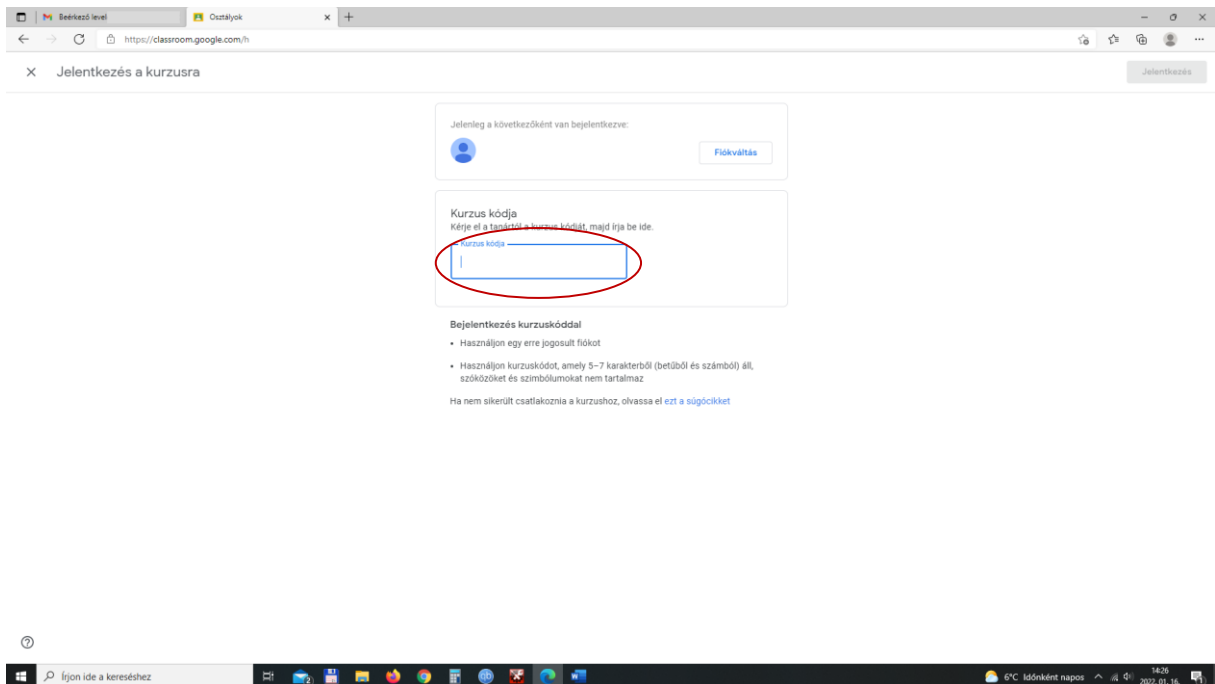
Beérkező levél
Osztályok
https://classroom.google.com/h

× Jelentkezés a kurzusra
Jelentkezés

Jelenleg a következőként van bejelentkezve:
Fiókváltás

Kurzus kódja
Kérje el a tanártól a kurzus kódját, majd írja be ide.
Kurzus kódja

Bejelentkezés kurzuskóddal
• Használjon egy erre jogosult fiókot
• Használjon kurzuskódot, amely 5–7 karakterből (betűből és számból) áll, szóközöket és szimbólumokat nem tartalmaz

Ha nem sikerült csatlakoznia a kurzushoz, olvassa el ezt a súgócikket

Írjon ide a kereséshez
6°C Időnként napos
14:26
2022. 01. 16.